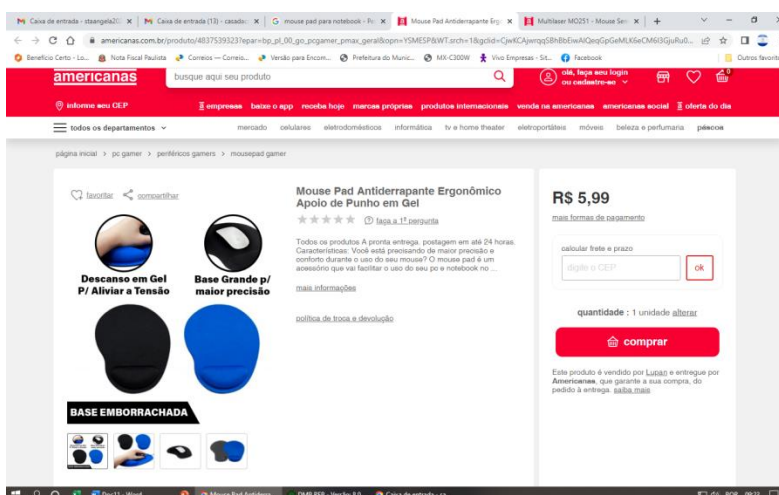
Caixa de entrada - staangela20 | Caixa de entrada (13) - casado | mouse pad para notebook - Pe | Mouse Pad Antiderrapante Ergo | Multilaser MO251 - Mouse Sem | +

americanas.com.br/produto/48375393237epar=bp_pl_00_go_pcgamer_pmax_geral&opn=YSMESP&WT.srch=1&gclid=CjwKCAjwrqqS8hBhEiwAIQeqGpGeMLK6eCM6I3GjuRu0...

Benefício Certo - Lo... | Nota Fiscal Paulista | Correios — Correio... | Versão para Encom... | Prefeitura do Munic... | MX-C300W | Vivo Empresas - Sit... | Facebook | Outros favoritos

americanas | busque aqui seu produto | olá, faça seu login ou cadastre-se

informe seu CEP | empresas | baixe o app | receba hoje | marcas próprias | produtos internacionais | venda na americanas | americanas social | oferta do dia

todos os departamentos | mercado | celulares | eletrodomésticos | informática | tv e home theater | eletroportáteis | móveis | beleza e perfumaria | páscoa

página inicial > pc gamer > periféricos gamers > mousepad gamer

favoritar | compartilhar

Descanso em Gel P/ Aliviar a Tensão

Base Grande p/ maior precisão

BASE EMBORRACHADA

Mouse Pad Antiderrapante Ergonômico Apoio de Punho em Gel

faça a 1ª pergunta

Todos os produtos A pronta entrega, postagem em até 24 horas. Características: Você está precisando de maior precisão e conforto durante o uso do seu mouse? O mouse pad é um acessório que vai facilitar o uso do seu pc e notebook no ...

mais informações

política de troca e devolução

R$ 5,99

mais formas de pagamento

calcular frete e prazo

digite o CEP | ok

quantidade : 1 unidade alterar

comprar

Este produto é vendido por Lupan e entregue por Americanas, que garante a sua compra, do pedido à entrega. saiba mais